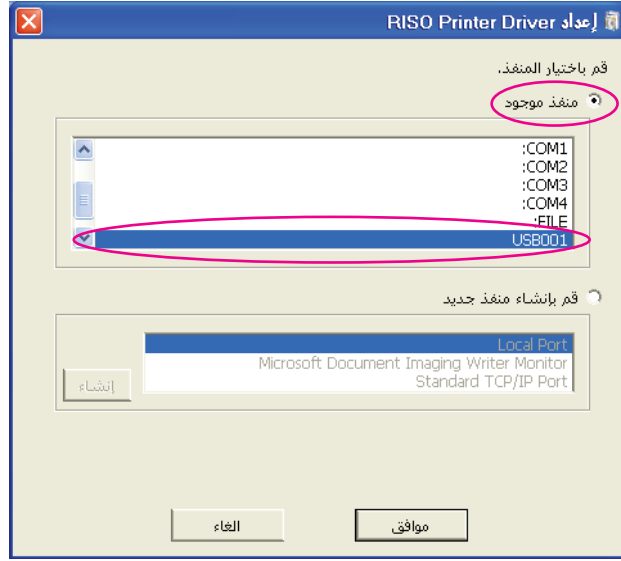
إعداد RISO Printer Driver

قم باختيار المنفذ.

منفذ موجود

:COM1
:COM2
:COM3
:COM4
:FILE
USB001

قم بإنشاء منفذ جديد

Local Port
Microsoft Document Imaging Writer Monitor
Standard TCP/IP Port

إنشاء

موافق

الغاء